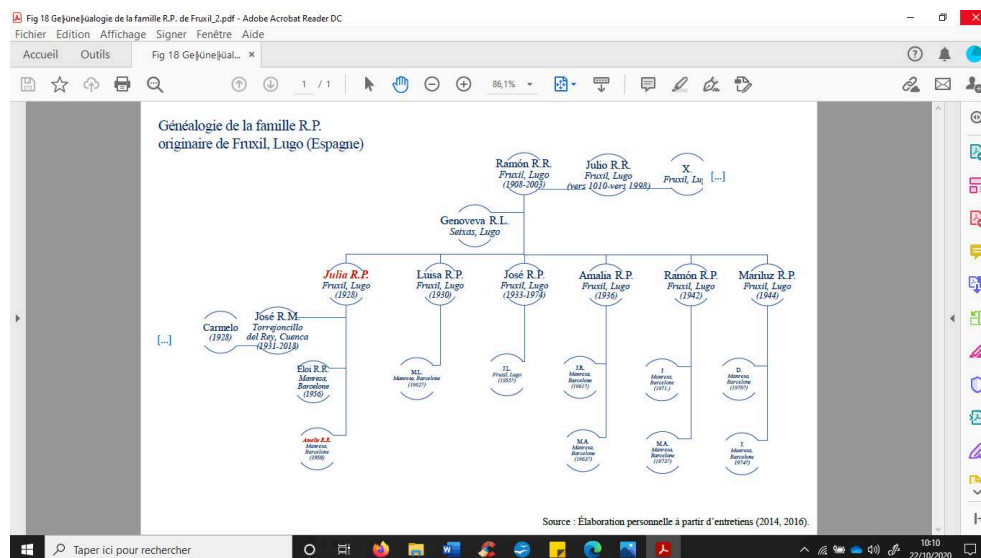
Fig 18 Gе|úne|úalogie de la famille R.P. de Fruxil_2.pdf - Adobe Acrobat Reader DC
Fichier Edition Affichage Signer Fenêtre Aide
Accueil Outils Fig 18 Ge|úne|úal... ×
1 / 1 86,1%

Généalogie de la famille R.P.
originaire de Fruxil, Lugo (Espagne)

Ramón R.R.
Fruxil, Lugo
(1908-2003)

Julio R.R.
Fruxil, Lugo
(vers 1010-vers 1998)

X
Fruxil, Lu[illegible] [...]

Genoveva R.L.
Seixas, Lugo

Julia R.P.
Fruxil, Lugo
(1928)

Luisa R.P.
Fruxil, Lugo
(1930)

José R.P.
Fruxil, Lugo
(1933-1974)

Amalia R.P.
Fruxil, Lugo
(1936)

Ramón R.P.
Fruxil, Lugo
(1942)

Mariluz R.P.
Fruxil, Lugo
(1944)

[...]

Carmelo
(1928)

José R.M.
Torrejoncillo
del Rey, Cuenca
(1931-2018)

Eloi R.R.
Manresa,
Barcelone
(1956)

Amelia R.R.
Manresa,
Barcelone
(1958)

M.L.
Manresa, Barcelone
(1962?)

J.L.
Fruxil, Lugo
(1955?)

J.R.
Manresa,
Barcelone
(1961?)

M.A.
Manresa,
Barcelone
(1962?)

J.
Manresa,
Barcelone
(1971 )

M.A.
Manresa,
Barcelone
(1973?)

D.
Manresa,
Barcelone
(1970?)

T.
Manresa,
Barcelone
1974?)

Source : Élaboration personnelle à partir d'entretiens (2014, 2016).

Taper ici pour rechercher
10:10
22/10/2020